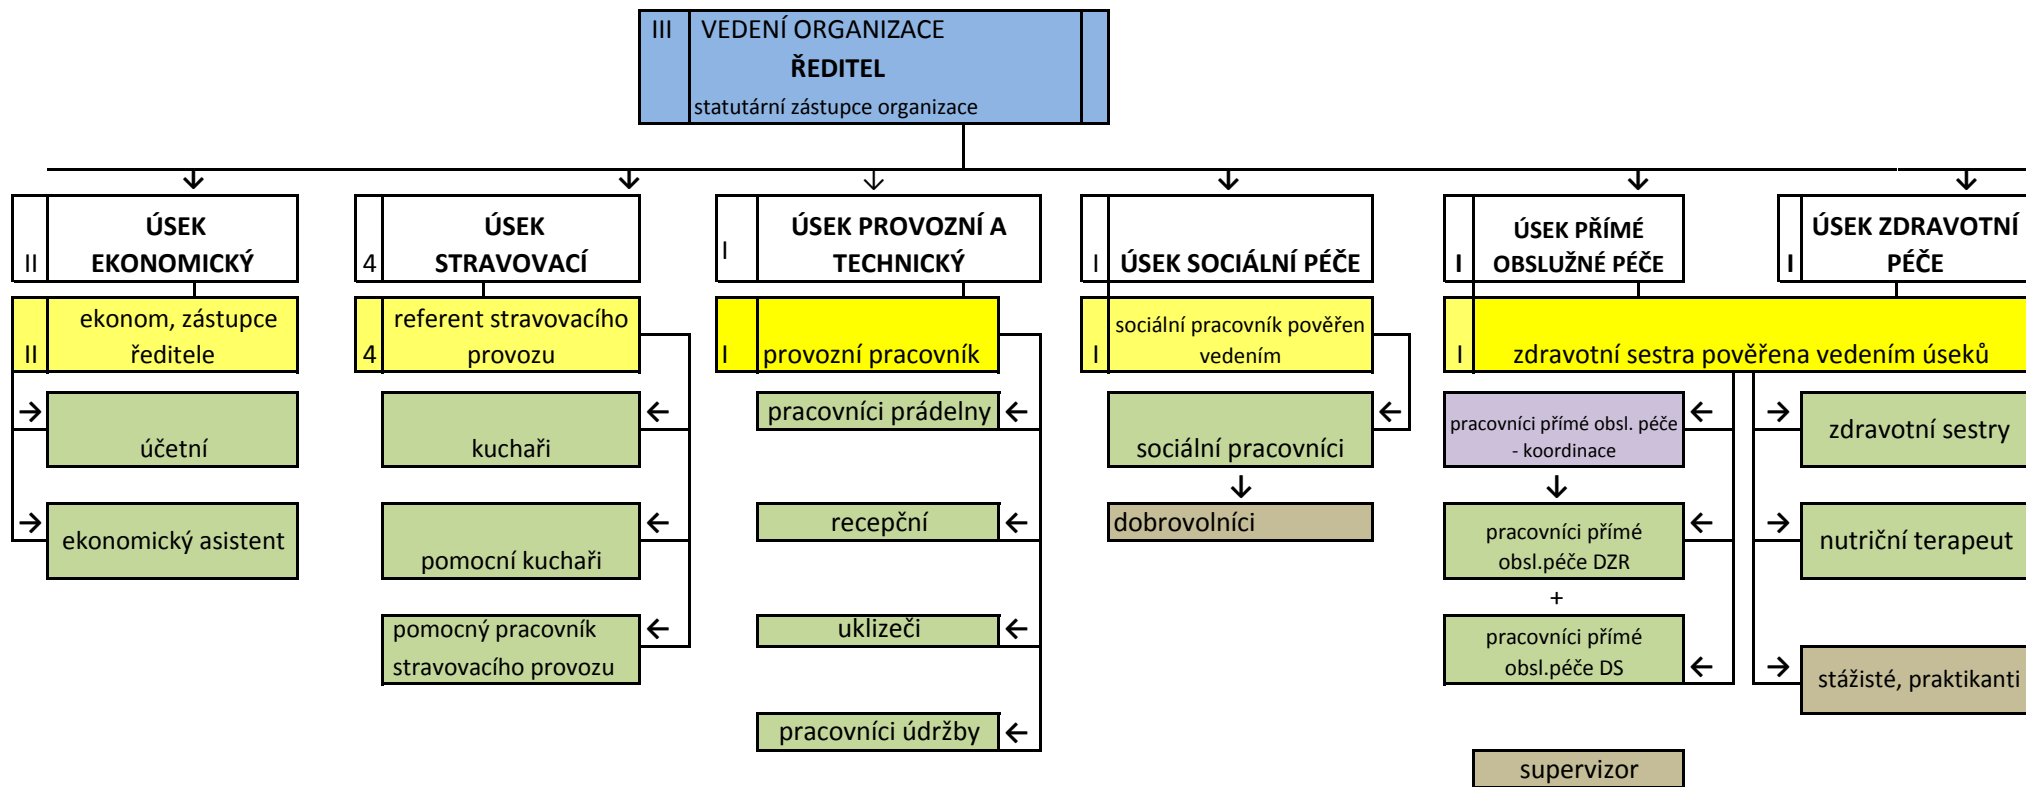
III VEDENÍ ORGANIZACE
ŘEDITEL
statutární zástupce organizace

II ÚSEK EKONOMICKÝ

II ekonom, zástupce ředitele

účetní

ekonomický asistent

4 ÚSEK STRAVOVACÍ

4 referent stravovacího provozu

kuchaři

pomocní kuchaři

pomocný pracovník stravovacího provozu

I ÚSEK PROVOZNÍ A TECHNICKÝ

I provozní pracovník

pracovníci prádelny

recepční

uklizeči

pracovníci údržby

I ÚSEK SOCIÁLNÍ PÉČE

I sociální pracovník pověřen vedením

sociální pracovníci

dobrovolníci

I ÚSEK PŘÍMÉ OBSLUŽNÉ PÉČE

I ÚSEK ZDRAVOTNÍ PÉČE

I zdravotní sestra pověřena vedením úseků

pracovníci přímé obsl. péče - koordinace

pracovníci přímé obsl.péče DZR

+

pracovníci přímé obsl.péče DS

supervizor

zdravotní sestry

nutriční terapeut

stážisté, praktikanti